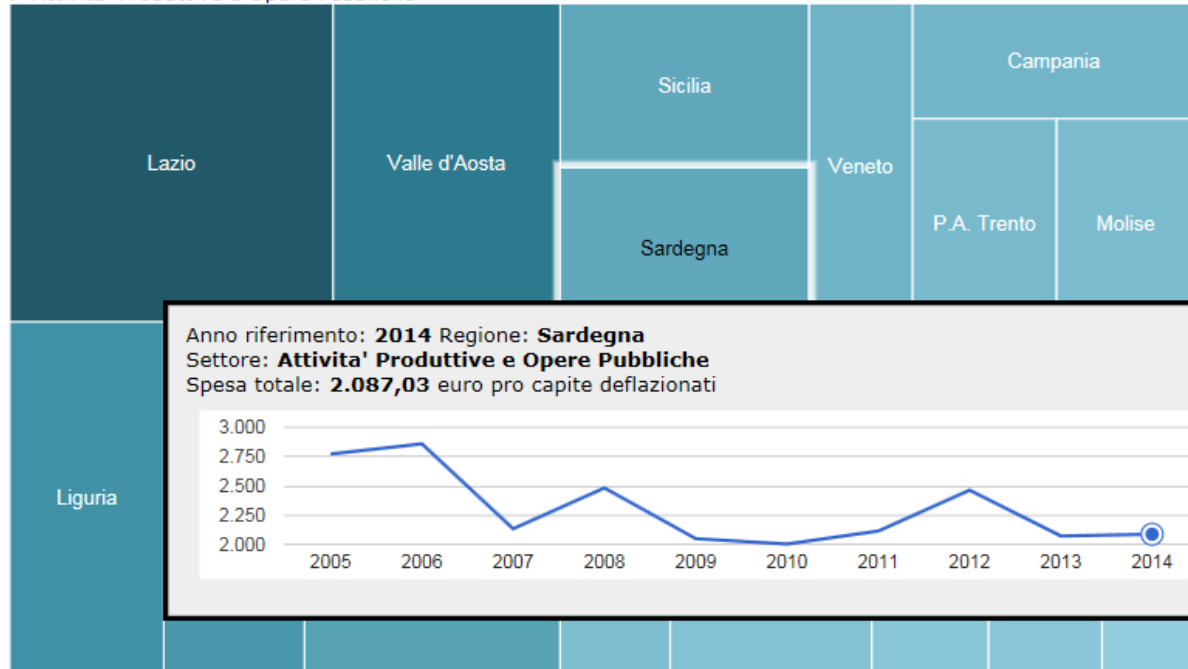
Lazio

Valle d'Aosta

Sicilia

Sardegna

Veneto

Campania

P.A. Trento

Molise

Liguria

Anno riferimento: **2014** Regione: **Sardegna**
Settore: **Attivita' Produttive e Opere Pubbliche**
Spesa totale: **2.087,03** euro pro capite deflazionati

3.000
2.750
2.500
2.250
2.000

2005 2006 2007 2008 2009 2010 2011 2012 2013 2014